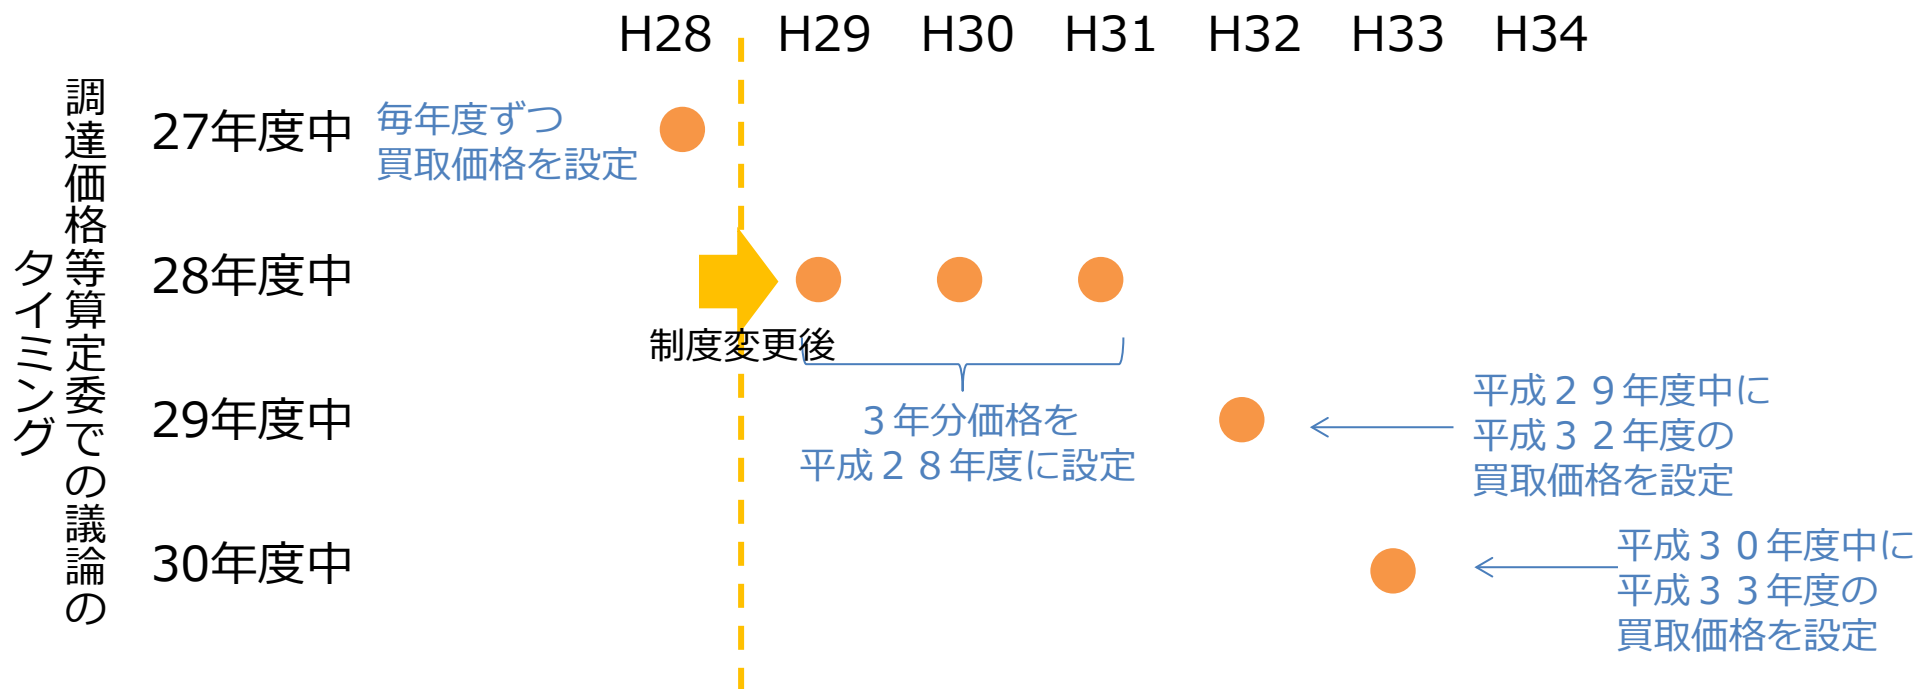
H28 H29 H30 H31 H32 H33 H34

調達価格等算定委での議論のタイミング

27年度中
毎年度ずつ
買取価格を設定

28年度中
制度変更後
３年分価格を
平成２８年度に設定

29年度中
平成２９年度中に
平成３２年度の
買取価格を設定

30年度中
平成３０年度中に
平成３３年度の
買取価格を設定